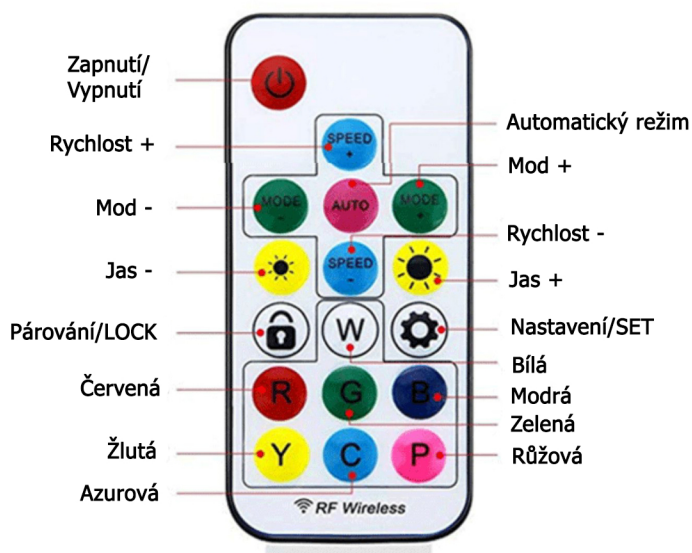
Zapnutí/
Vypnutí

Rychlost +

Automatický režim

Mod +

Mod -

Jas -

Rychlost -

Jas +

Párování/LOCK

Nastavení/SET

Bílá

Červená

Modrá

Zelená

Žlutá

Růžová

Azurová

SPEED
+

MODE
-

AUTO

MODE
+

SPEED
-

W

R

G

B

Y

C

P

RF Wireless